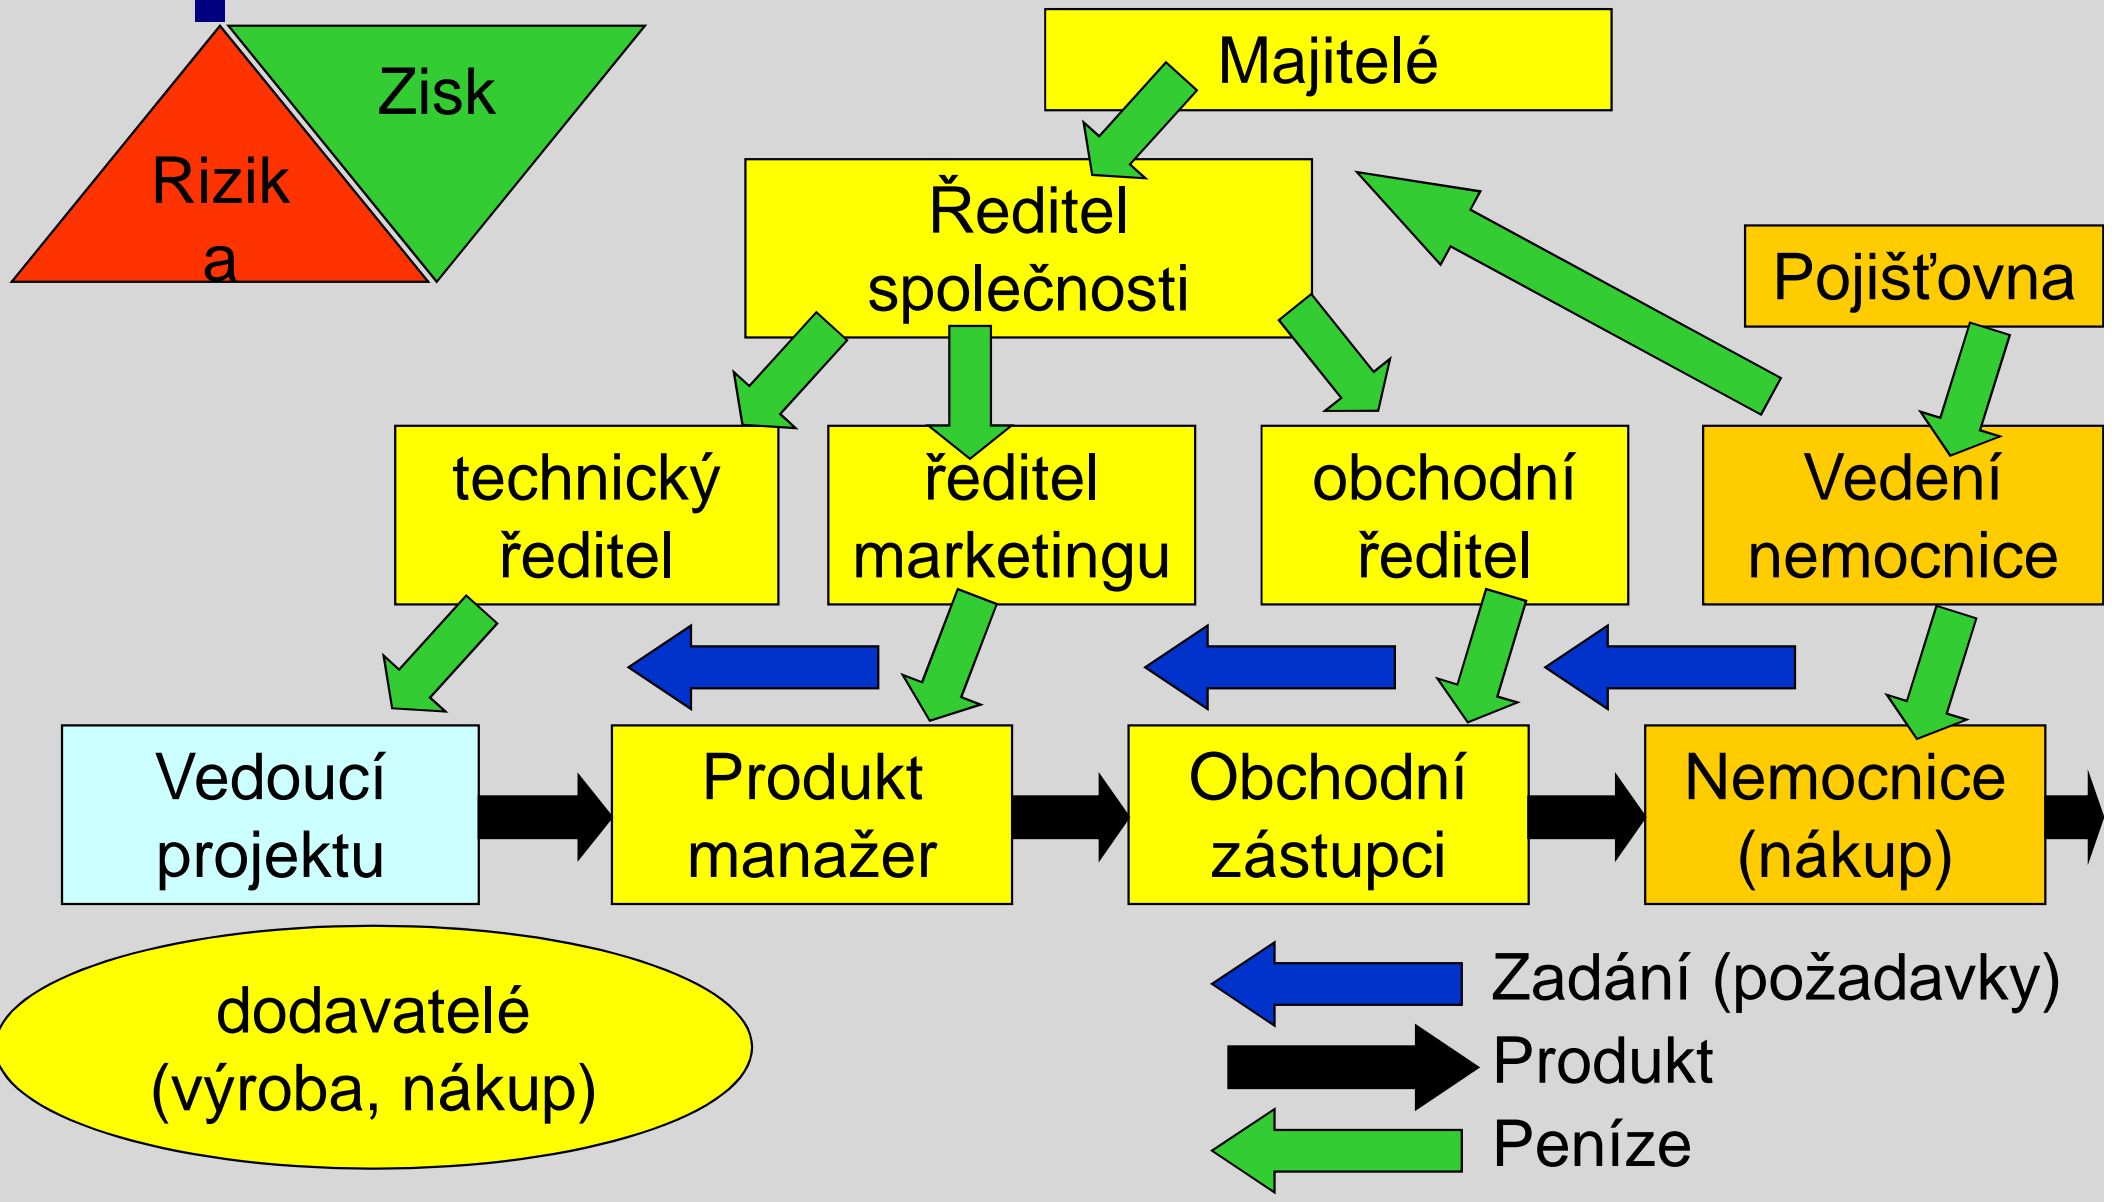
Zisk

Rizik
a

Majitelé

Ředitel společnosti

Pojišťovna

technický ředitel

ředitel marketingu

obchodní ředitel

Vedení nemocnice

Vedoucí projektu

Produkt manažer

Obchodní zástupci

Nemocnice (nákup)

dodavatelé (výroba, nákup)

Zadání (požadavky)

Produkt

Peníze